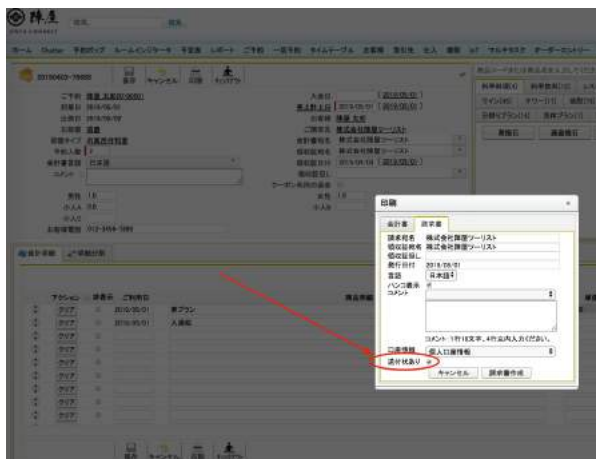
陣屋

ホーム

20150403-70000

保存 キャンセル 印刷 チェックアウト

入金日 2015/05/01
ご予約日 2016/05/01

印刷

会計書 請求書

請求者名 株式会社陣屋ツーリスト
領収証宛名 株式会社陣屋ツーリスト
領収証但し
発行日付 2016/05/01
言語 日本語
ハンコ表示
コメント

コメント：1行18文字、4行以内入力ください。

口座情報 個人口座情報
送付状あり

キャンセル 請求書作成

クリア
クリア
クリア
クリア
クリア
クリア
クリア
クリア
クリア

2016/05/01
2016/05/01

保存 キャンセル 印刷 チェックアウト